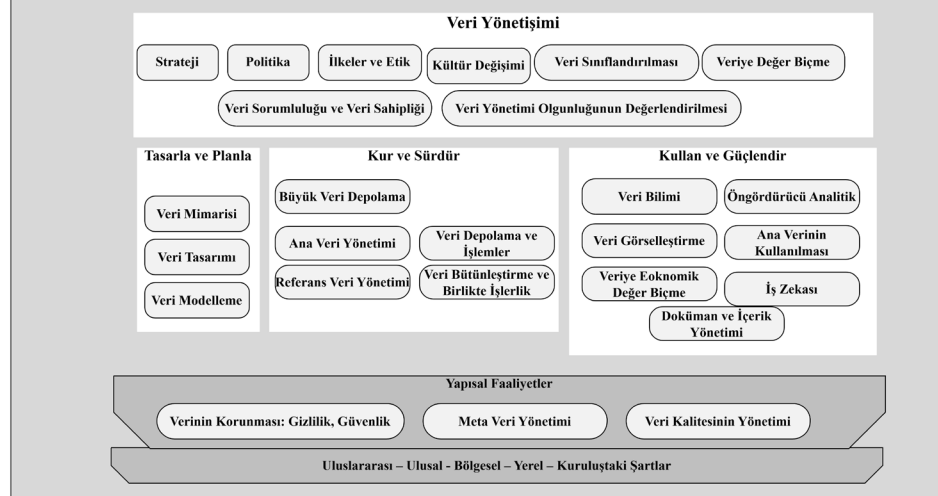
Veri Yönetişimi

Strateji

Politika

İlkeler ve Etik

Kültür Değişimi

Veri Sınıflandırılması

Veriye Değer Biçme

Veri Sorumluluğu ve Veri Sahipliği

Veri Yönetimi Olgunluğunun Değerlendirilmesi

Tasarla ve Planla

Veri Mimarisi

Veri Tasarımı

Veri Modelleme

Kur ve Sürdür

Büyük Veri Depolama

Ana Veri Yönetimi

Veri Depolama ve İşlemler

Referans Veri Yönetimi

Veri Bütünleştirme ve Birlikte İşlerlik

Kullan ve Güçlendir

Veri Bilimi

Öngördürücü Analitik

Veri Görselleştirme

Ana Verinin Kullanılması

Veriye Eoknomik Değer Biçme

İş Zekası

Doküman ve İçerik Yönetimi

Yapısal Faaliyetler

Verinin Korunması: Gizlilik, Güvenlik

Meta Veri Yönetimi

Veri Kalitesinin Yönetimi

Uluslararası – Ulusal - Bölgesel – Yerel – Kuruluştaki Şartlar